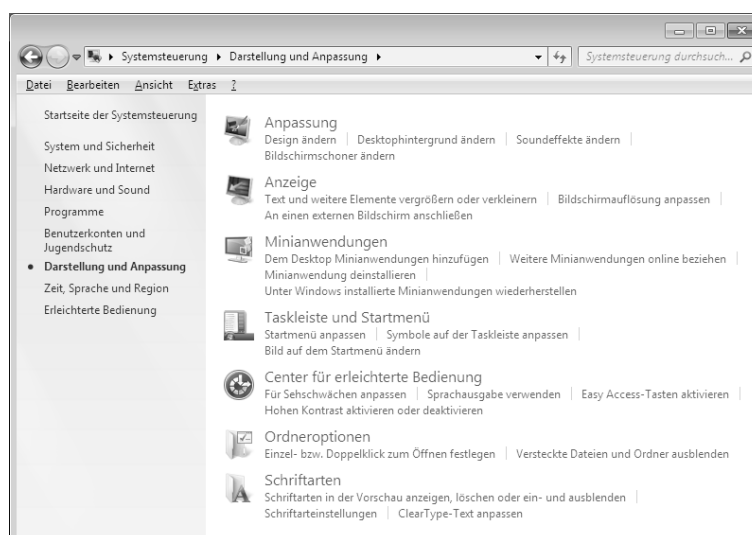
▸ Systemsteuerung ▸ Darstellung und Anpassung ▸

Systemsteuerung durchsuch...

Datei Bearbeiten Ansicht Extras ?

Startseite der Systemsteuerung

System und Sicherheit

Netzwerk und Internet

Hardware und Sound

Programme

Benutzerkonten und Jugendschutz

• Darstellung und Anpassung

Zeit, Sprache und Region

Erleichterte Bedienung

Anpassung
Design ändern | Desktophintergrund ändern | Soundeffekte ändern | Bildschirmschoner ändern

Anzeige
Text und weitere Elemente vergrößern oder verkleinern | Bildschirmauflösung anpassen | An einen externen Bildschirm anschließen

Minianwendungen
Dem Desktop Minianwendungen hinzufügen | Weitere Minianwendungen online beziehen | Minianwendung deinstallieren | Unter Windows installierte Minianwendungen wiederherstellen

Taskleiste und Startmenü
Startmenü anpassen | Symbole auf der Taskleiste anpassen | Bild auf dem Startmenü ändern

Center für erleichterte Bedienung
Für Sehschwächen anpassen | Sprachausgabe verwenden | Easy Access-Tasten aktivieren | Hohen Kontrast aktivieren oder deaktivieren

Ordneroptionen
Einzel- bzw. Doppelklick zum Öffnen festlegen | Versteckte Dateien und Ordner ausblenden

Schriftarten
Schriftarten in der Vorschau anzeigen, löschen oder ein- und ausblenden | Schriftarteinstellungen | ClearType-Text anpassen